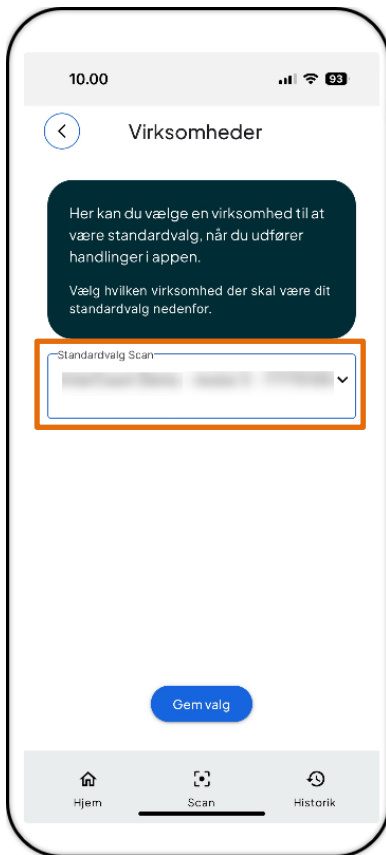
10.00

93

Virksomheder

Her kan du vælge en virksomhed til at være standardvalg, når du udfører handlinger i appen.

Vælg hvilken virksomhed der skal være dit standardvalg nedenfor.

Standardvalg Scan

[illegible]

Gem valg

Hjem

Scan

Historik